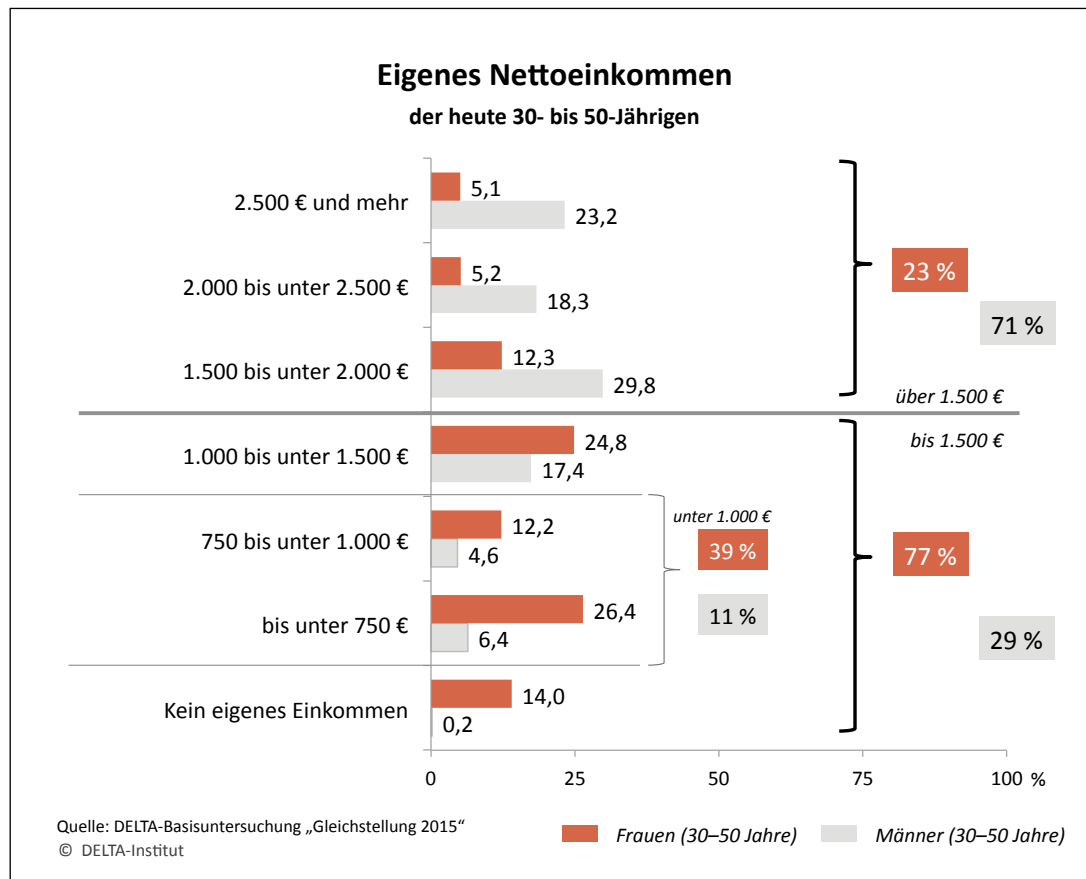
Eigenes Nettoeinkommen

der heute 30- bis 50-Jährigen

2.500 € und mehr 5,1 23,2

2.000 bis unter 2.500 € 5,2 18,3

1.500 bis unter 2.000 € 12,3 29,8

23 %

71 %

über 1.500 €

bis 1.500 €

1.000 bis unter 1.500 € 24,8 17,4

750 bis unter 1.000 € 12,2 4,6

bis unter 750 € 26,4 6,4

unter 1.000 €

39 %

11 %

77 %

29 %

Kein eigenes Einkommen 14,0 0,2

0 25 50 75 100 %

Quelle: DELTA-Basisuntersuchung „Gleichstellung 2015"
© DELTA-Institut

Frauen (30–50 Jahre) Männer (30–50 Jahre)